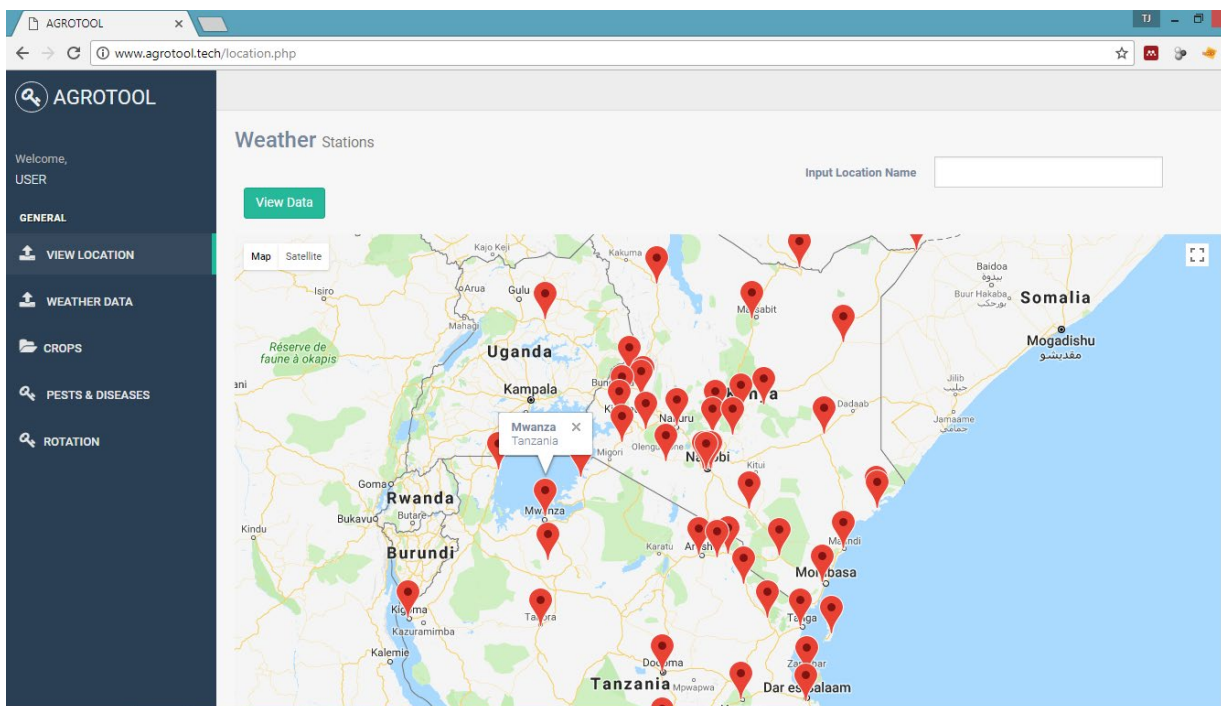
AGROTOOL ×

TJ

www.agrotool.tech/location.php

AGROTOOL

Welcome,
USER

GENERAL

VIEW LOCATION

WEATHER DATA

CROPS

PESTS & DISEASES

ROTATION

Weather Stations

Input Location Name

View Data

Map Satellite

Kajo Keji
Kakuma
Baidoa
بيدوا
Isiro
Arua
Gulu
Marsabit
Buur Hakaba
بورحكب
Somalia
Mahagi
Réserve de faune à okapis
Uganda
Mogadishu
مقديشو
Kampala
Jilib
جليب
Dadaab
Jamaame
جمامه
Nakuru
Mwanza ×
Tanzania
Migori
Olengu
Nairobi
Kitui
Goma
Rwanda
Bukavu
Butare
Mwanza
Kindu
Burundi
Karatu
Arusha
Malindi
Mombasa
Kigoma
Tabora
Tanga
Kazuramimba
Kalemie
Zanzibar
Dodoma
Tanzania
Mpwapwa
Dar es Salaam